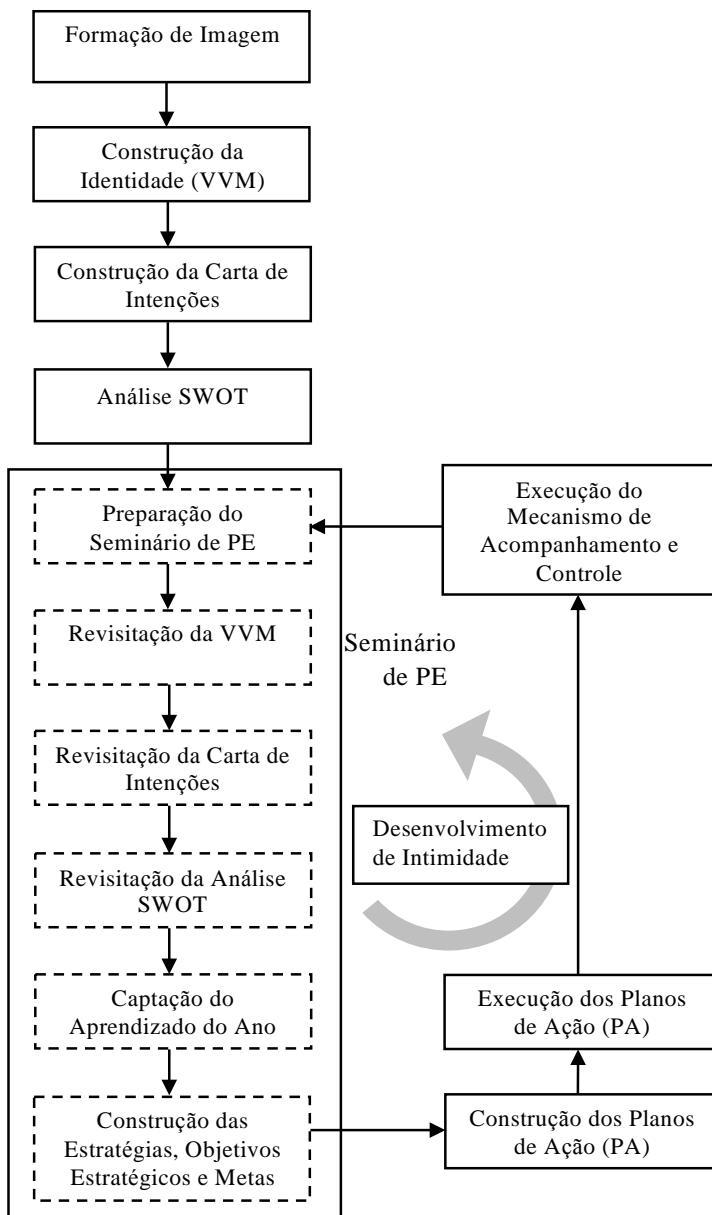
Formação de Imagem

Construção da Identidade (VVM)

Construção da Carta de Intenções

Análise SWOT

Preparação do Seminário de PE

Revisitação da VVM

Revisitação da Carta de Intenções

Revisitação da Análise SWOT

Captação do Aprendizado do Ano

Construção das Estratégias, Objetivos Estratégicos e Metas

Seminário de PE

Execução do Mecanismo de Acompanhamento e Controle

Desenvolvimento de Intimidade

Execução dos Planos de Ação (PA)

Construção dos Planos de Ação (PA)